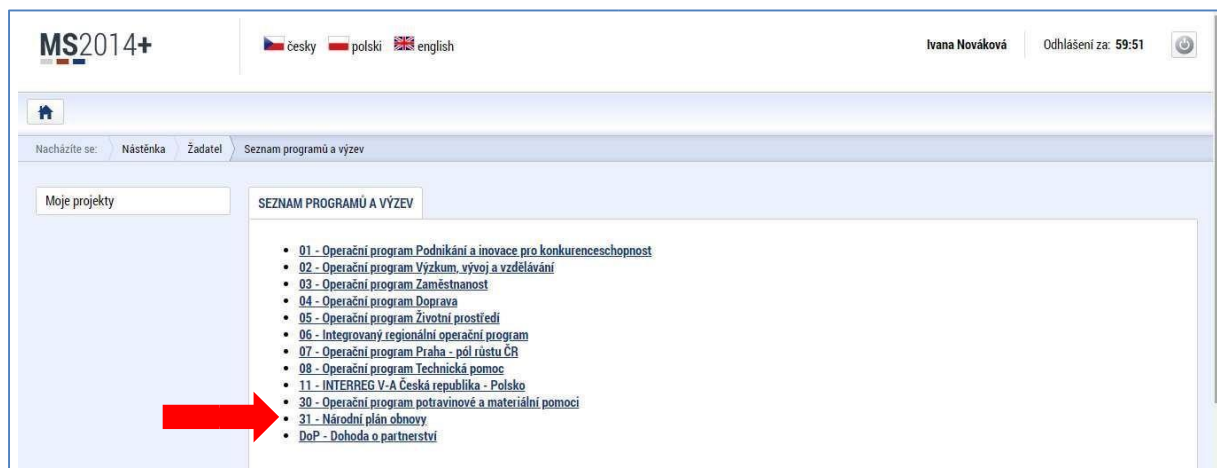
MS2014+

česky polski english

Ivana Nováková Odhlášení za: 59:51

Nacházíte se: Nástěnka Žadatel Seznam programů a výzev

Moje projekty

SEZNAM PROGRAMŮ A VÝZEV

- 01 - Operační program Podnikání a inovace pro konkurenceschopnost
- 02 - Operační program Výzkum, vývoj a vzdělávání
- 03 - Operační program Zaměstnanost
- 04 - Operační program Doprava
- 05 - Operační program Životní prostředí
- 06 - Integrovaný regionální operační program
- 07 - Operační program Praha - pól růstu ČR
- 08 - Operační program Technická pomoc
- 11 - INTERREG V-A Česká republika - Polsko
- 30 - Operační program potravinové a materiální pomoci
- 31 - Národní plán obnovy
- DoP - Dohoda o partnerství